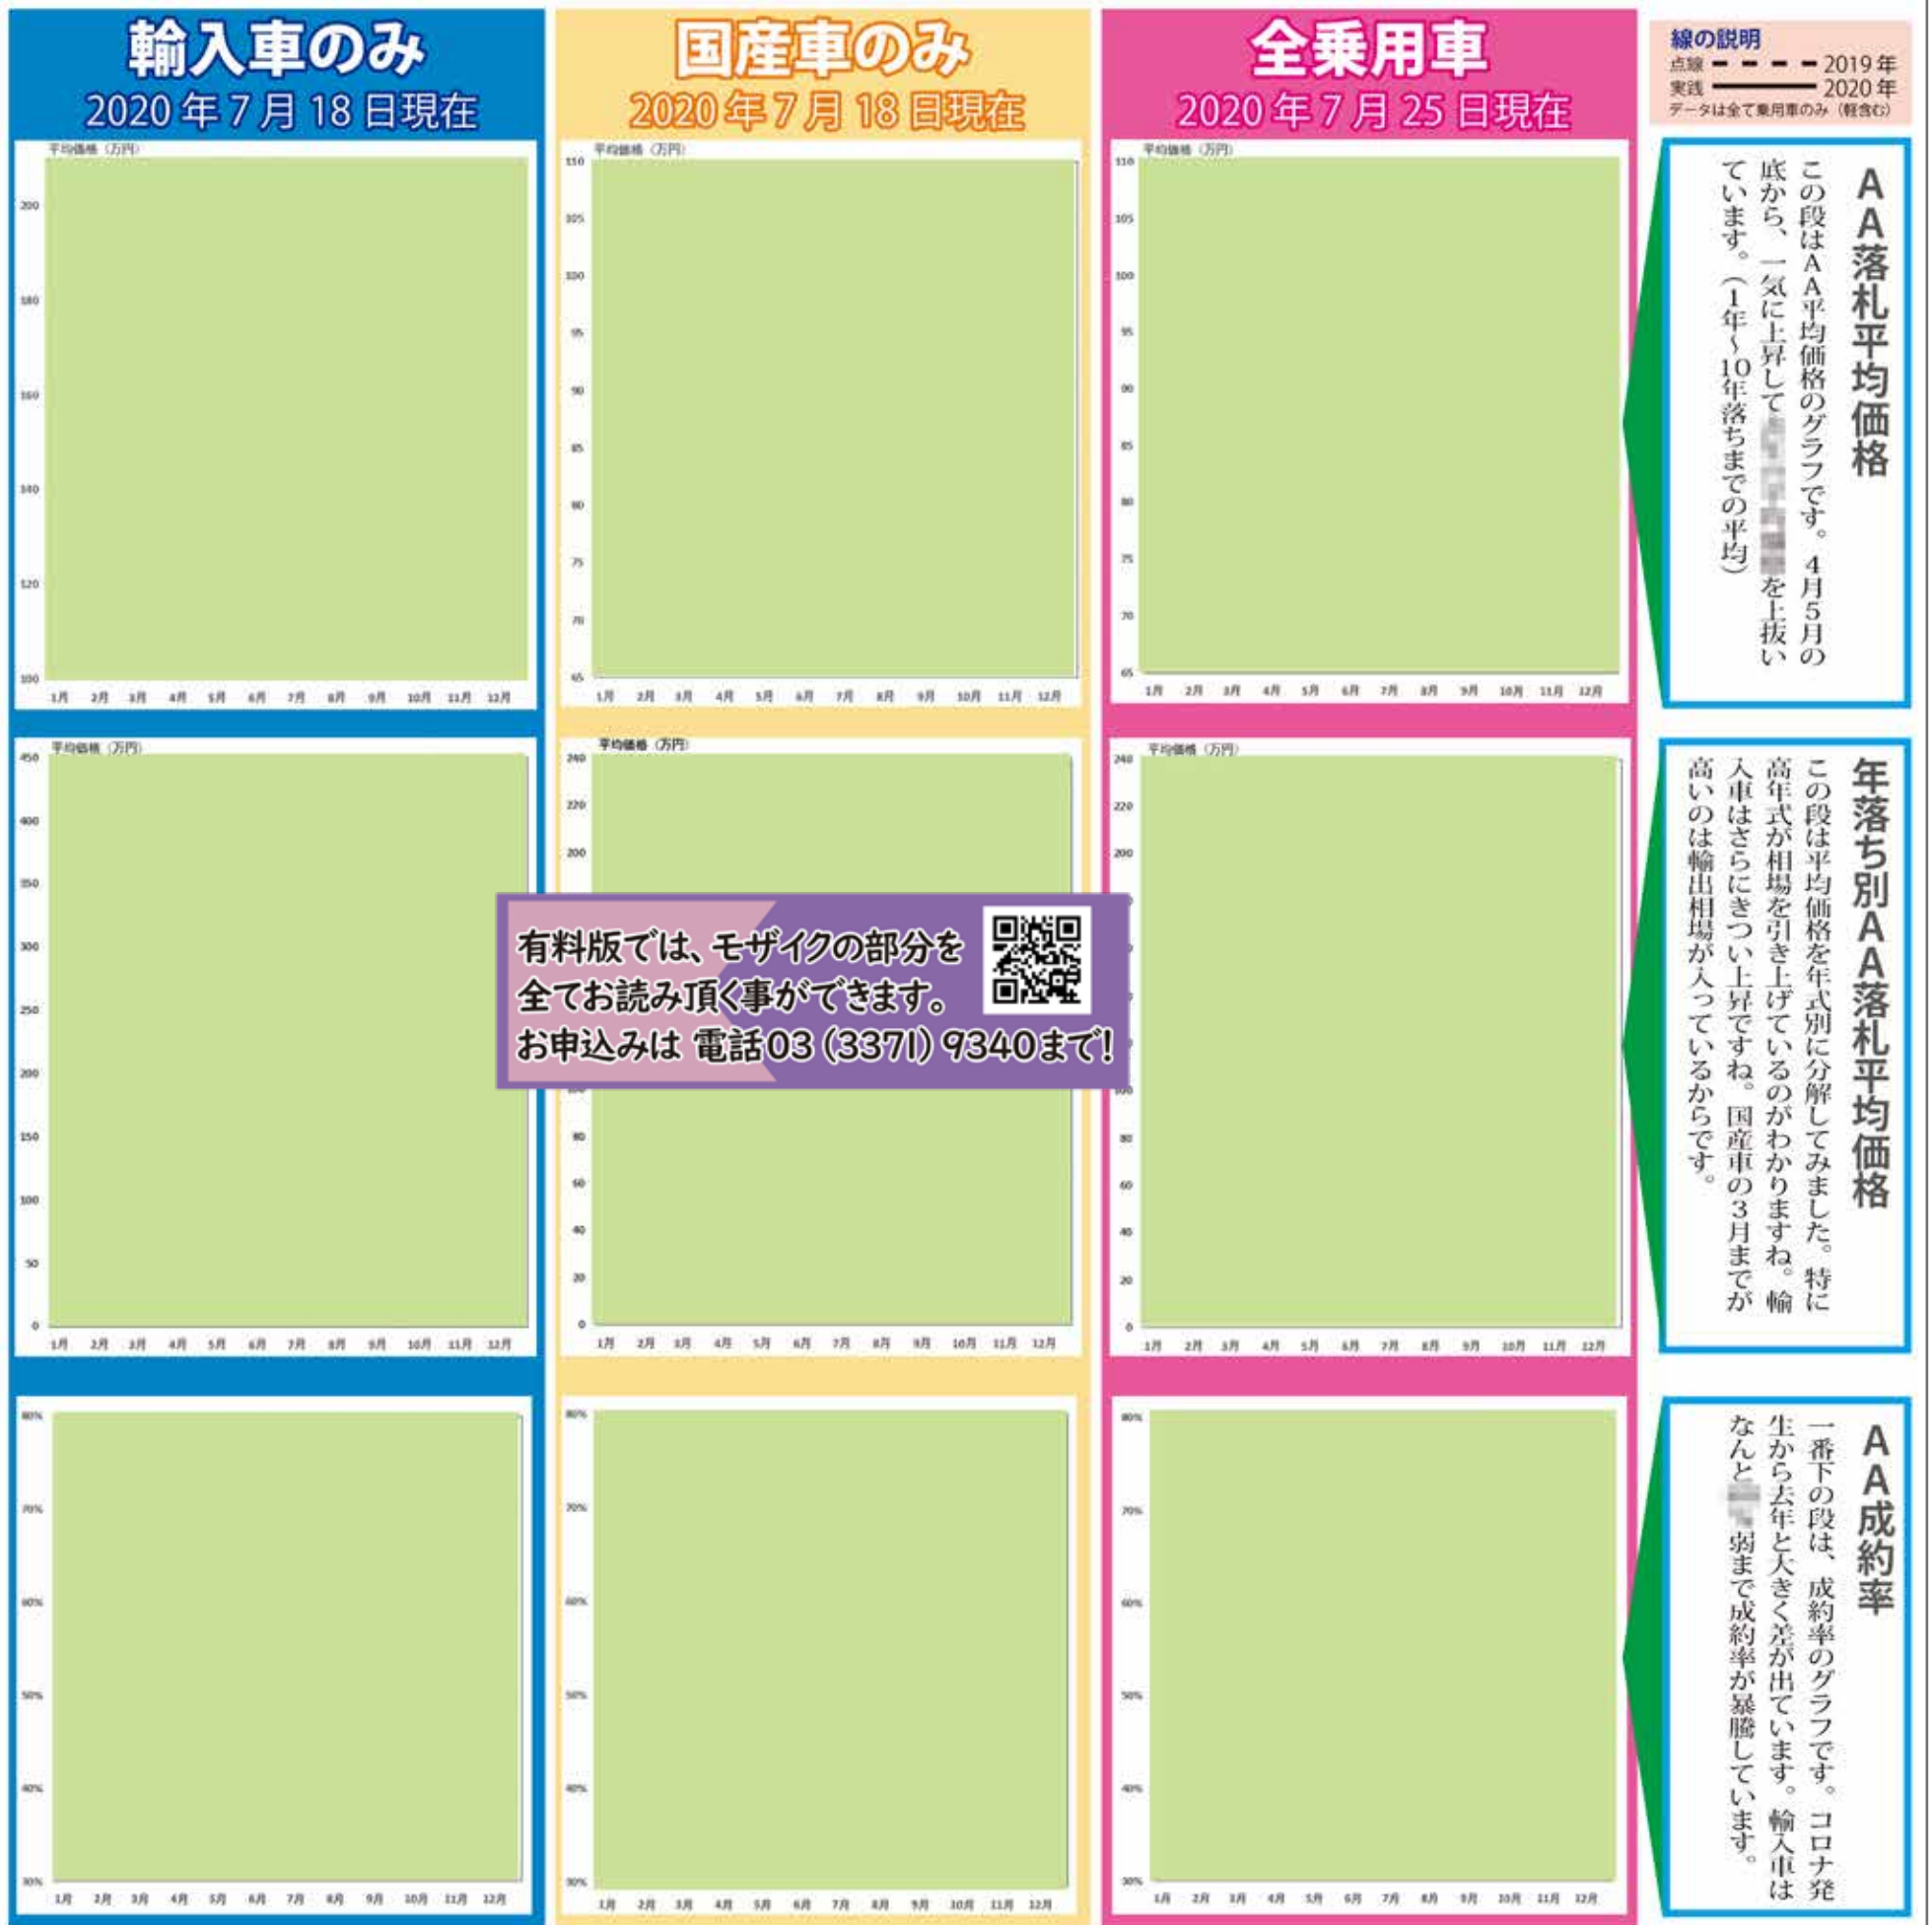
輸入車のみ
2020年7月18日現在

平均価格（万円）
200
180
160
140
120
100
1月 2月 3月 4月 5月 6月 7月 8月 9月 10月 11月 12月

平均価格（万円）
450
400
350
300
250
200
150
100
50
0
1月 2月 3月 4月 5月 6月 7月 8月 9月 10月 11月 12月

80%
70%
60%
50%
40%
30%
1月 2月 3月 4月 5月 6月 7月 8月 9月 10月 11月 12月

国産車のみ
2020年7月18日現在

平均価格（万円）
110
105
100
95
90
85
80
75
70
65
1月 2月 3月 4月 5月 6月 7月 8月 9月 10月 11月 12月

平均価格（万円）
240
220
200
80
60
40
20
0
1月 2月 3月 4月 5月 6月 7月 8月 9月 10月 11月 12月

80%
70%
60%
50%
40%
30%
1月 2月 3月 4月 5月 6月 7月 8月 9月 10月 11月 12月

全乗用車
2020年7月25日現在

平均価格（万円）
110
105
100
95
90
85
80
75
70
65
1月 2月 3月 4月 5月 6月 7月 8月 9月 10月 11月 12月

平均価格（万円）
240
220
200
80
60
40
20
0
1月 2月 3月 4月 5月 6月 7月 8月 9月 10月 11月 12月

80%
70%
60%
50%
40%
30%
1月 2月 3月 4月 5月 6月 7月 8月 9月 10月 11月 12月

線の説明
点線 ー ー ー ー 2019年
実線 ―――― 2020年
データは全て乗用車のみ（軽含む）

AA落札平均価格
この段はAA平均価格のグラフです。4月5月の底から、一気に上昇して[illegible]を上抜いています。（1年～10年落ちまでの平均）

年落ち別AA落札平均価格
この段は平均価格を年式別に分解してみました。特に高年式が相場を引き上げているのがわかりますね。輸入車はさらにきつい上昇ですね。国産車の3月までが高いのは輸出相場が入っているからです。

AA成約率
一番下の段は、成約率のグラフです。コロナ発生から去年と大きく差が出ています。輸入車はなんと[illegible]弱まで成約率が暴騰しています。

有料版では、モザイクの部分を全てお読み頂く事ができます。
お申込みは 電話03（3371）9340まで!